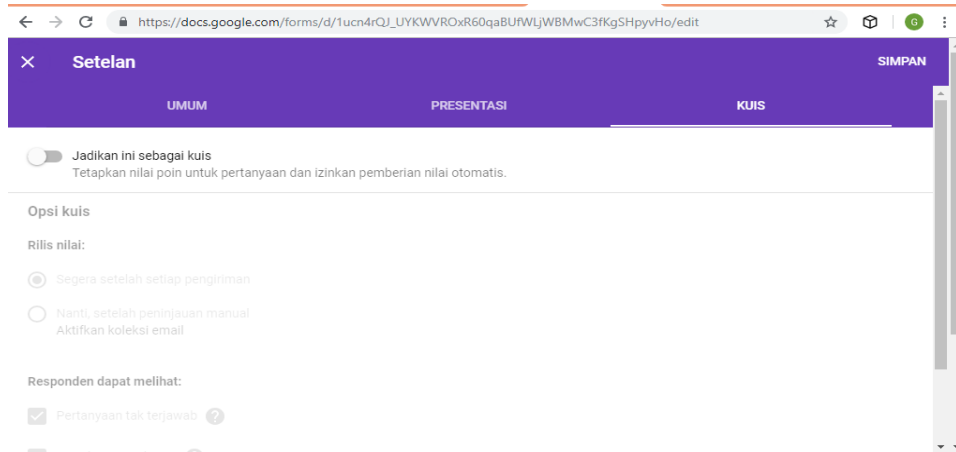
https://docs.google.com/forms/d/1ucn4rQJ_UYKWVROxR60qaBUfWLjWBMwC3fKgSHpyvHo/edit

G

Setelan

SIMPAN

UMUM

PRESENTASI

KUIS

Jadikan ini sebagai kuis
Tetapkan nilai poin untuk pertanyaan dan izinkan pemberian nilai otomatis.

Opsi kuis

Rilis nilai:

Segera setelah setiap pengiriman

Nanti, setelah peninjauan manual
Aktifkan koleksi email

Responden dapat melihat:

Pertanyaan tak terjawab